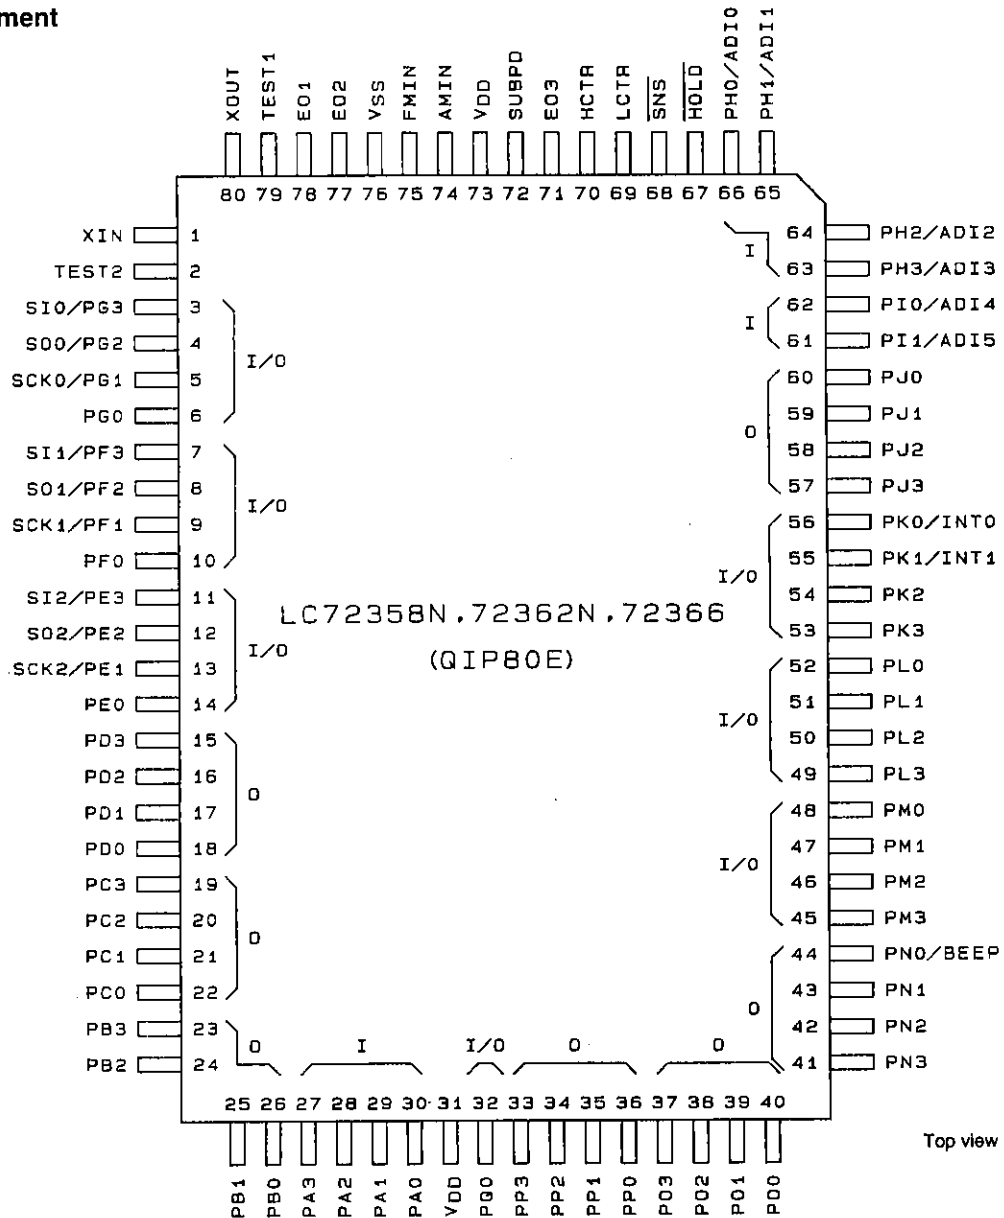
ment

XOUT TEST1 EO1 EO2 VSS FMIN AMIN VDD SUBPD EO3 HCTR LCTR $\overline{SNS}$ $\overline{HOLD}$ PH0/ADI0 PH1/ADI1

80 79 78 77 76 75 74 73 72 71 70 69 68 67 66 65

XIN 1
TEST2 2
SI0/PG3 3
SO0/PG2 4
SCK0/PG1 5
PG0 6
I/O
SI1/PF3 7
SO1/PF2 8
SCK1/PF1 9
PF0 10
I/O
SI2/PE3 11
SO2/PE2 12
SCK2/PE1 13
PE0 14
I/O
PD3 15
PD2 16
PD1 17
PD0 18
O
PC3 19
PC2 20
PC1 21
PC0 22
O
PB3 23
PB2 24
O

LC72358N,72362N,72366
(QIP80E)

64 PH2/ADI2
63 PH3/ADI3
I
62 PI0/ADI4
61 PI1/ADI5
I
60 PJ0
59 PJ1
58 PJ2
57 PJ3
O
56 PK0/INT0
55 PK1/INT1
54 PK2
53 PK3
I/O
52 PL0
51 PL1
50 PL2
49 PL3
I/O
48 PM0
47 PM1
46 PM2
45 PM3
I/O
44 PN0/BEEP
43 PN1
42 PN2
41 PN3
O

I I/O O O

25 26 27 28 29 30 31 32 33 34 35 36 37 38 39 40

PB1 PB0 PA3 PA2 PA1 PA0 VDD PQ0 PP3 PP2 PP1 PP0 PO3 PO2 PO1 PO0

Top view